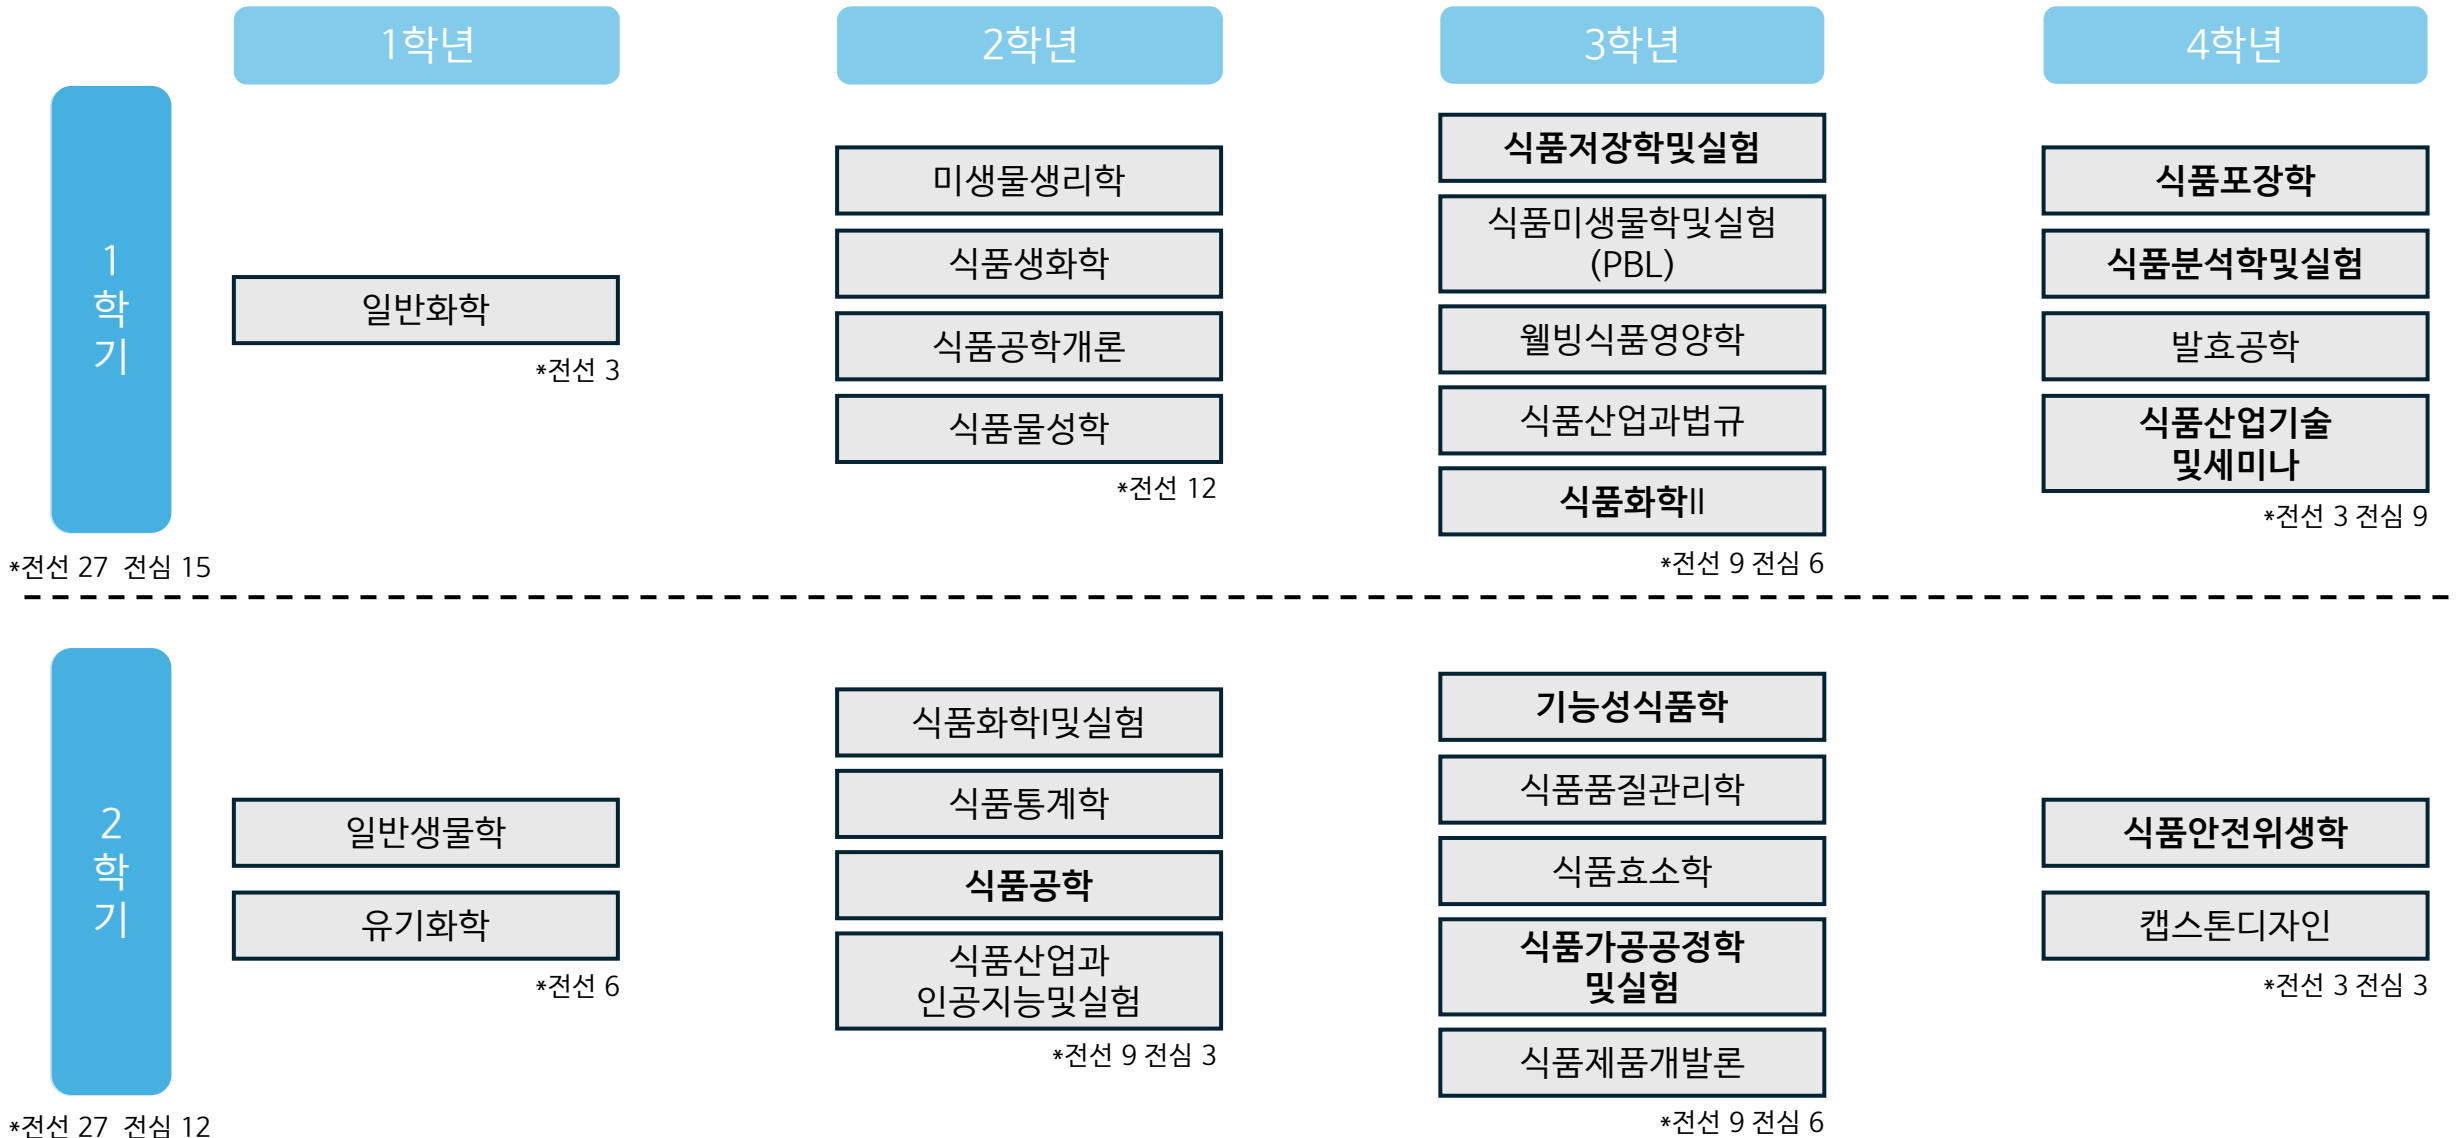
1학년

2학년

3학년

4학년

1
학
기

일반화학

*전선 3

미생물생리학

식품생화학

식품공학개론

식품물성학

*전선 12

식품저장학및실험

식품미생물학및실험 (PBL)

웰빙식품영양학

식품산업과법규

식품화학II

*전선 9 전심 6

식품포장학

식품분석학및실험

발효공학

식품산업기술 및세미나

*전선 3 전심 9

*전선 27 전심 15

2
학
기

일반생물학

유기화학

*전선 6

식품화학I및실험

식품통계학

식품공학

식품산업과 인공지능및실험

*전선 9 전심 3

기능성식품학

식품품질관리학

식품효소학

식품가공공정학 및실험

식품제품개발론

*전선 9 전심 6

식품안전위생학

캡스톤디자인

*전선 3 전심 3

*전선 27 전심 12